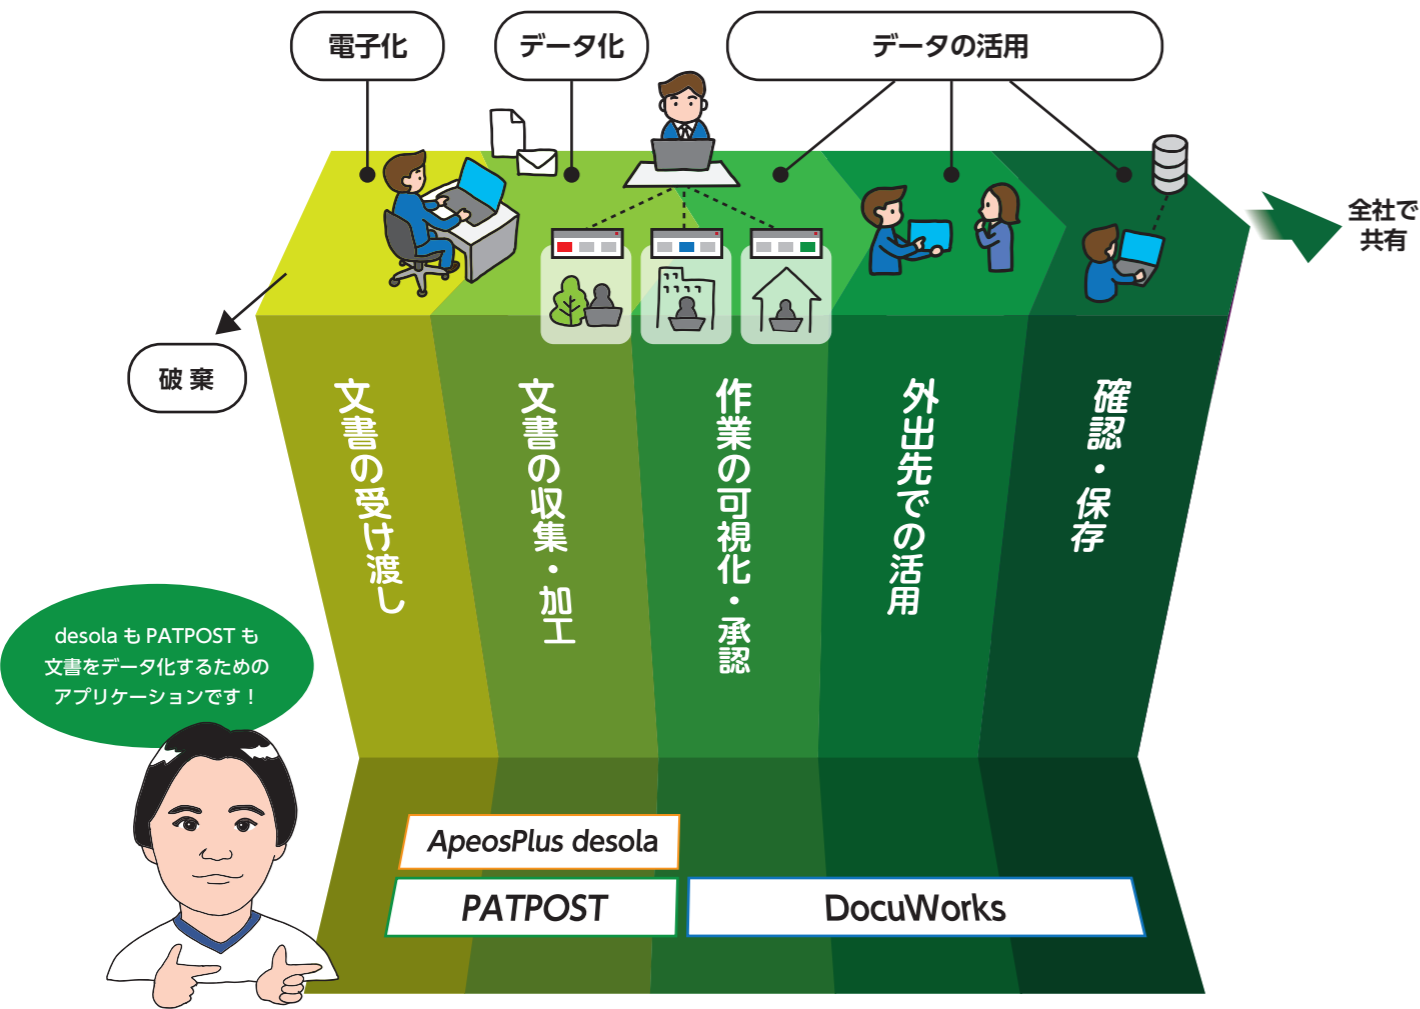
電子化

データ化

データの活用

全社で共有

破棄

文書の受け渡し

文書の収集・加工

作業の可視化・承認

外出先での活用

確認・保存

desola も PATPOST も文書をデータ化するためのアプリケーションです！

ApeosPlus desola

PATPOST

DocuWorks